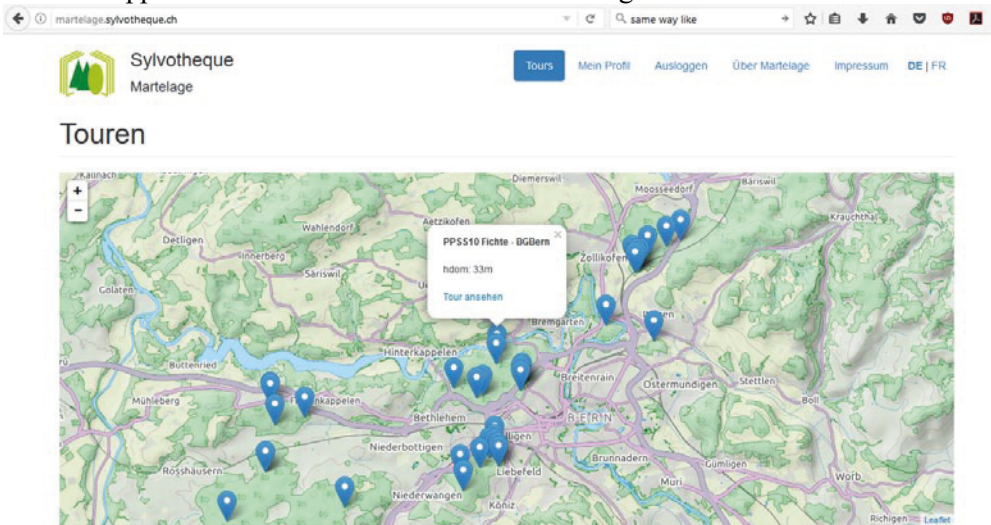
martelage.sylvotheque.ch

same way like

Sylvotheque
Martelage

Tours | Mein Profil | Ausloggen | Über Martelage | Impressum | DE | FR

Touren

+
-

PPSS10 Fichte - BGBern

hdom: 33m

Tour ansehen

Kalinach
Diemerswil
Moosseedorf
Bäriswil
Krauchthal
Detligen
Wahlendorf
Aetzikofen
Innerberg
Säriswil
Zollikofen
Golaten
Bremgarten
Hinterkappelen
Buttenried
Breitenrain
Ostermundigen
Stettlen
Mühleberg
Frauenkappelen
Bethlehem
Bern
Boll
Niederbottigen
Bümpliz
Brunnadern
Gümligen
Rosshäusern
Liebefeld
Muri
Worb
Niederwangen
Köniz
Richigen
Leaflet